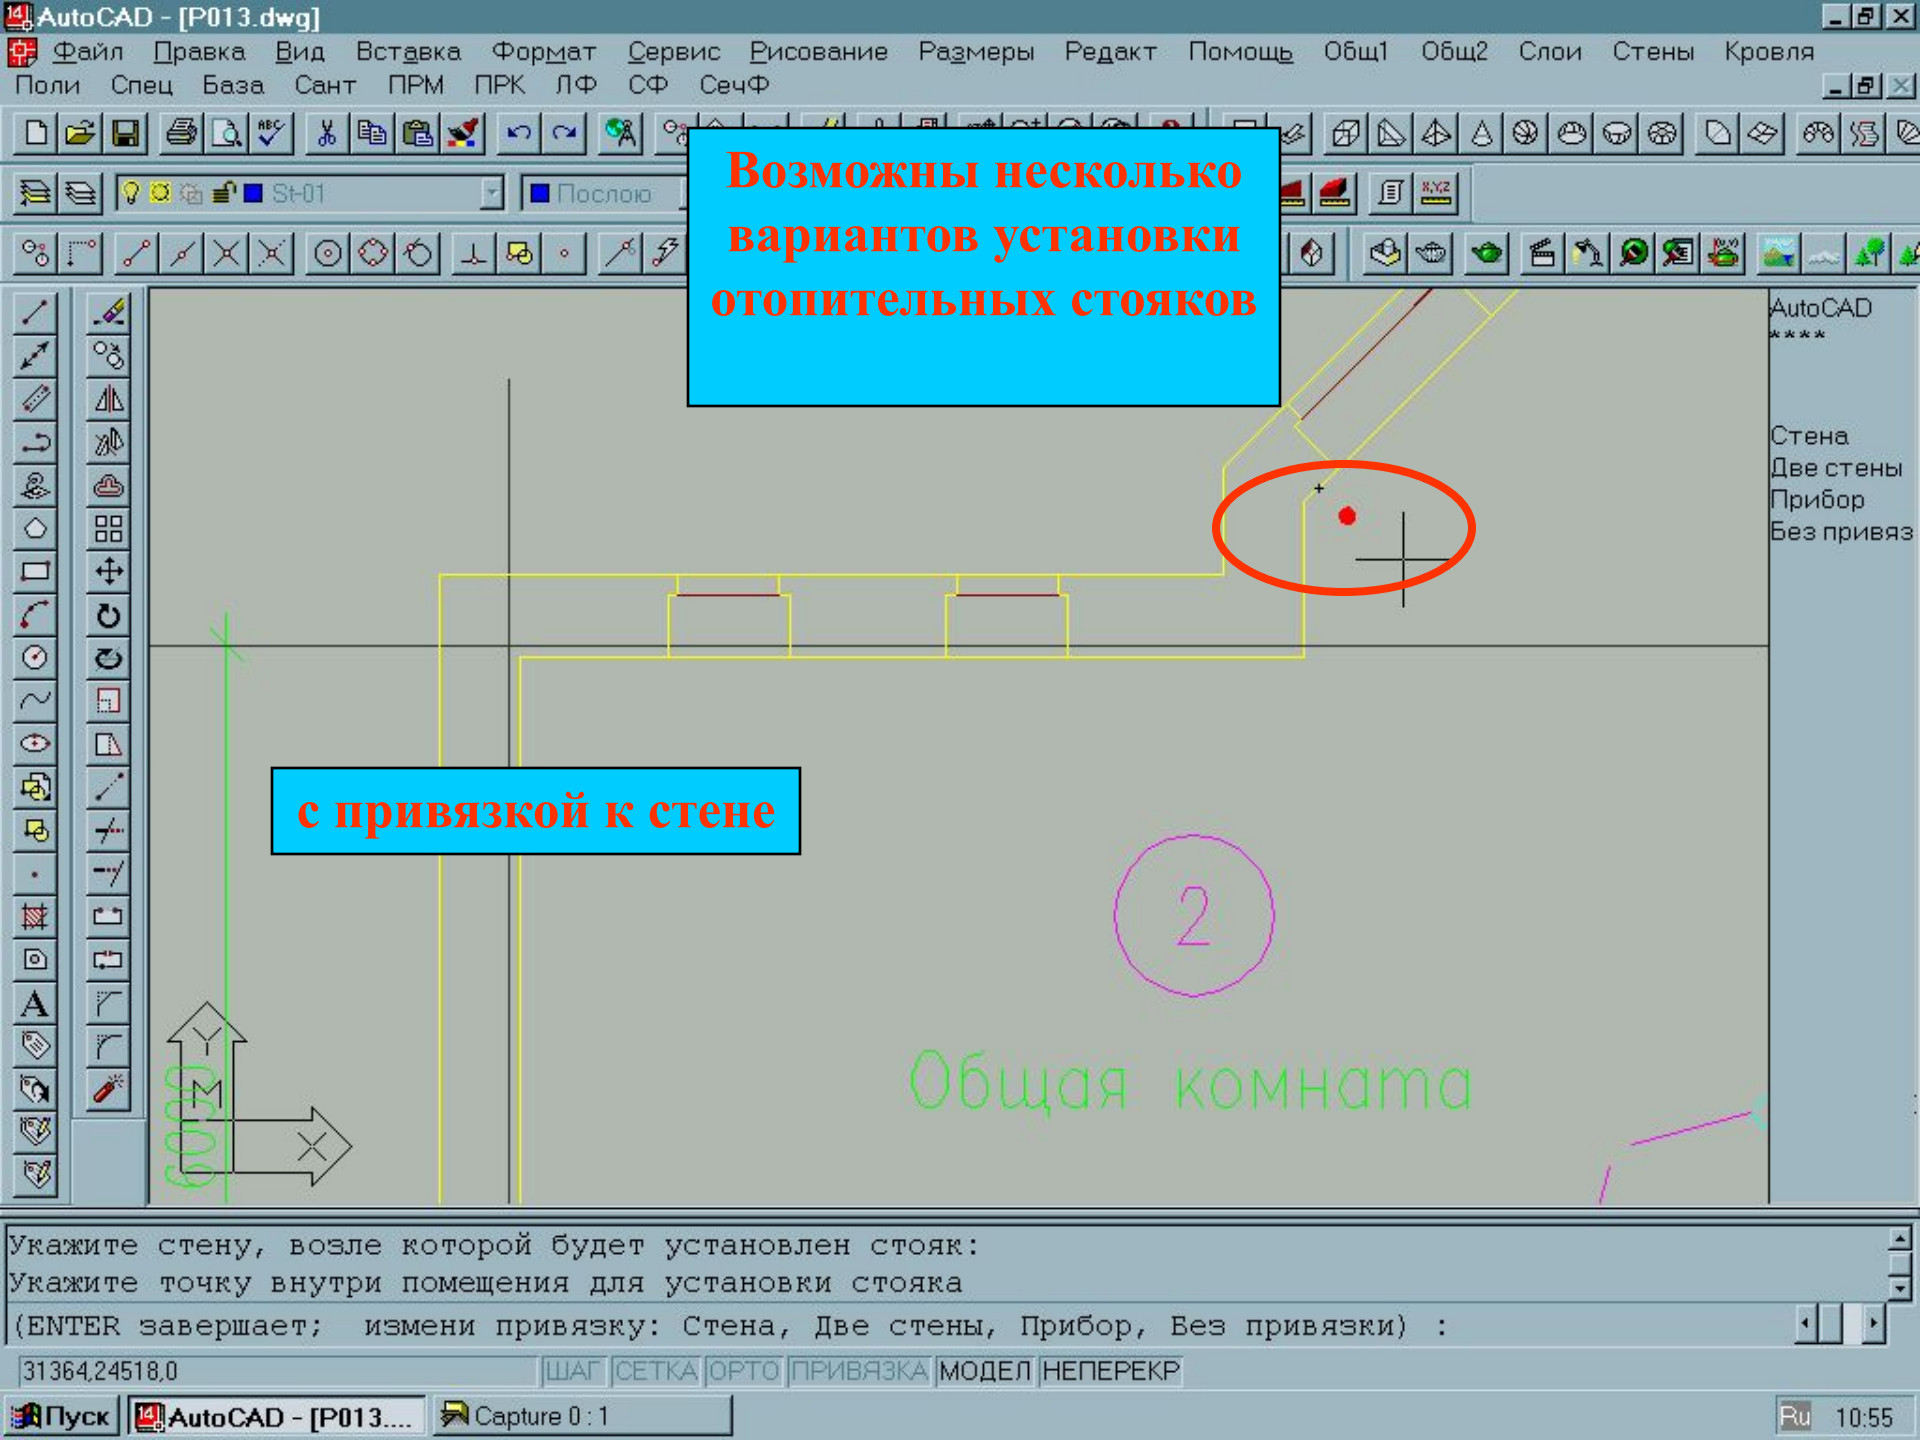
AutoCAD - [P013.dwg]

Файл Правка Вид Вставка Формат Сервис Рисование Размеры Редакт Помощь Общ1 Общ2 Слои Стены Кровля

Поли Спец База Сант ПРМ ПРК ЛФ СФ СечФ

St-01

Послою

Возможны несколько вариантов установки отопительных стояков

AutoCAD

****

Стена
Две стены
Прибор
Без привяз

с привязкой к стене

2

Общая комната

Y

M

X

Укажите стену, возле которой будет установлен стояк:
Укажите точку внутри помещения для установки стояка
(ENTER завершает; измени привязку: Стена, Две стены, Прибор, Без привязки) :

31364,24518,0

ШАГ СЕТКА ОРТО ПРИВЯЗКА МОДЕЛ НЕПЕРЕКР

Пуск AutoCAD - [P013.... Capture 0 : 1

Ru 10:55